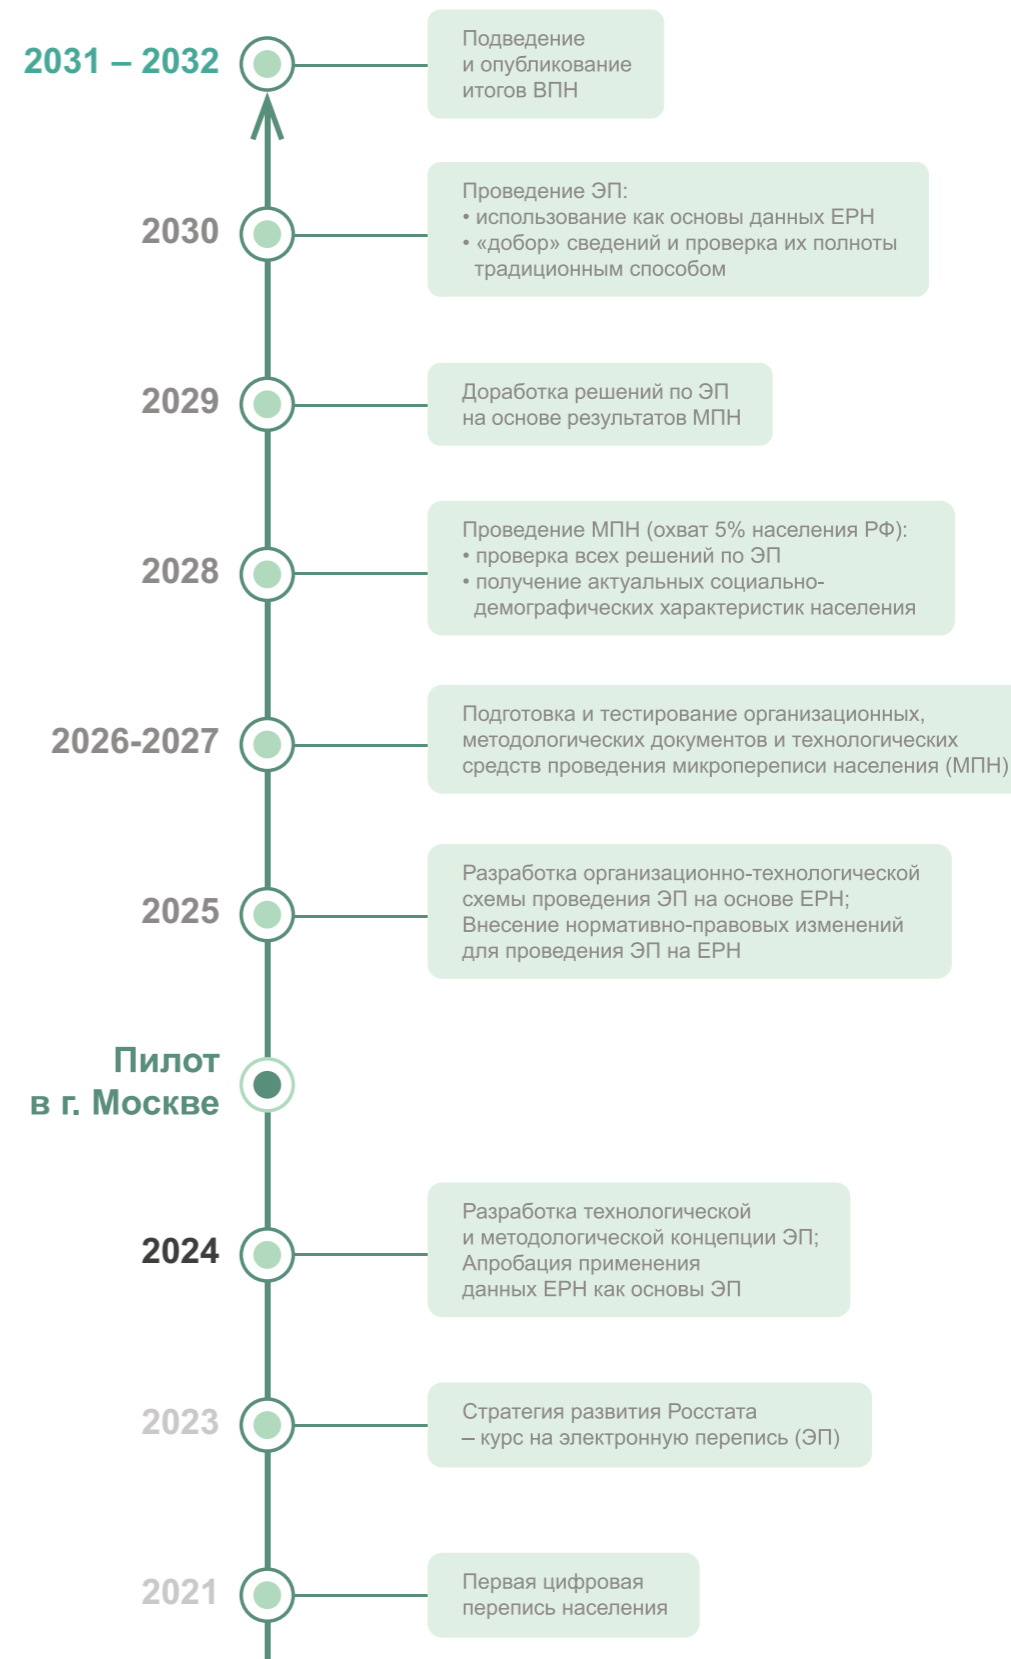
2031 – 2032

Подведение и опубликование итогов ВПН

2030

Проведение ЭП:
• использование как основы данных ЕРН
• «добор» сведений и проверка их полноты традиционным способом

2029

Доработка решений по ЭП на основе результатов МПН

2028

Проведение МПН (охват 5% населения РФ):
• проверка всех решений по ЭП
• получение актуальных социально-демографических характеристик населения

2026-2027

Подготовка и тестирование организационных, методологических документов и технологических средств проведения микропереписи населения (МПН)

2025

Разработка организационно-технологической схемы проведения ЭП на основе ЕРН;
Внесение нормативно-правовых изменений для проведения ЭП на ЕРН

Пилот
в г. Москве

2024

Разработка технологической и методологической концепции ЭП;
Апробация применения данных ЕРН как основы ЭП

2023

Стратегия развития Росстата – курс на электронную перепись (ЭП)

2021

Первая цифровая перепись населения